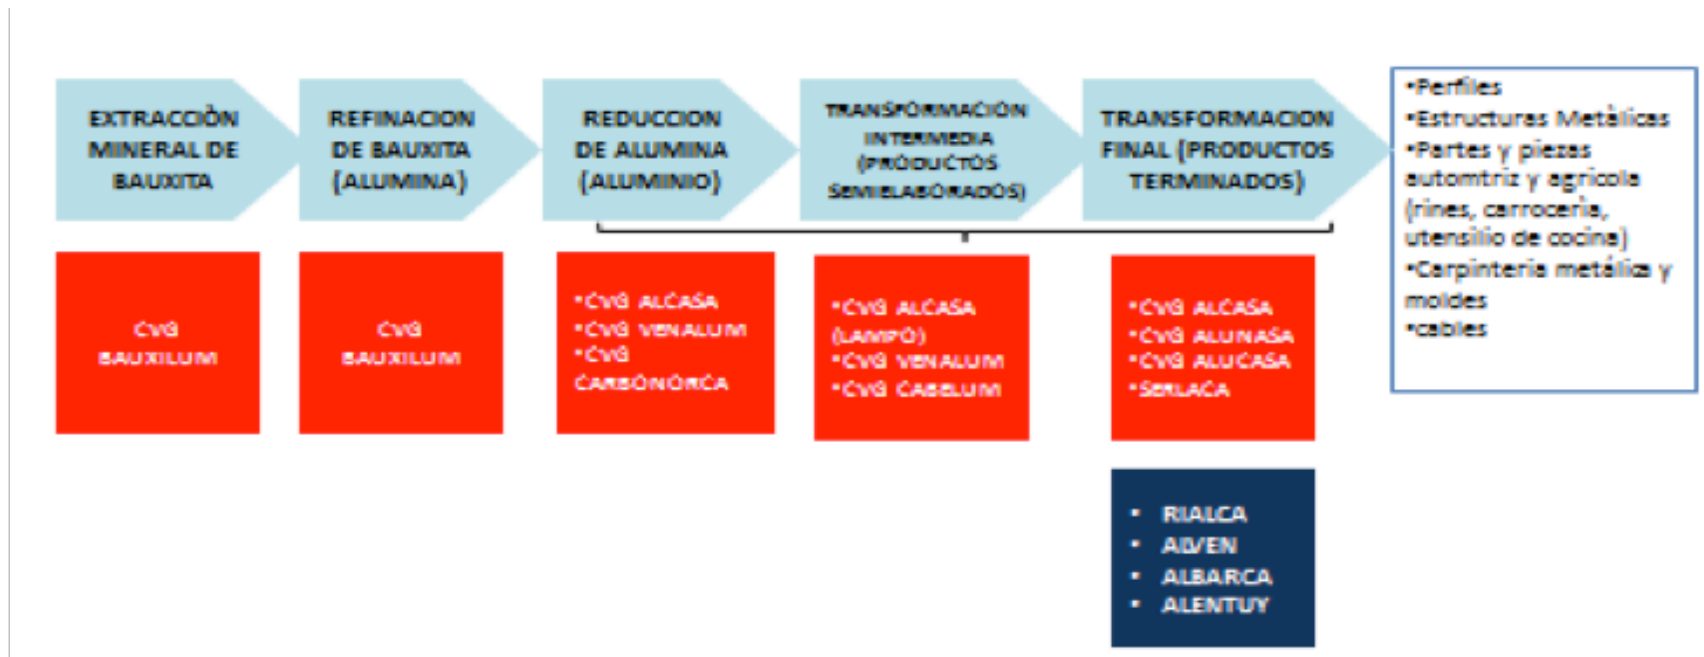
EXTRACCIÒN MINERAL DE BAUXITA

REFINACION DE BAUXITA (ALUMINA)

REDUCCION DE ALUMINA (ALUMINIO)

TRANSFORMACIÓN INTERMEDIA (PRODUCTOS SEMIELABORADOS)

TRANSFORMACION FINAL (PRODUCTOS TERMINADOS)

•Perfiles
•Estructuras Metàlicas
•Partes y piezas automtriz y agricola (rines, carroceria, utensilio de cocina)
•Carpinteria metàlica y moldes
•cables

CVG BAUXILUM

CVG BAUXILUM

•CVG ALCASA
•CVG VENALUM
•CVG CARBONORCA

•CVG ALCASA (LAMPO)
•CVG VENALUM
•CVG CABELUM

•CVG ALCASA
•CVG ALUNASA
•CVG ALUCASA
•SERLACA

• RIALCA
• ALVEN
• ALBARCA
• ALENTUY